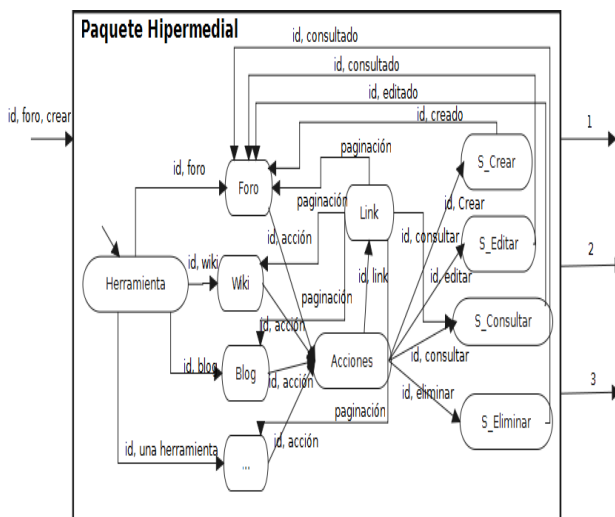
Paquete Hipermedial

id, consultado

id, consultado

id, editado

id, creado

id, foro, crear

1

paginación

S_Crear

id, foro

Foro

paginación

Link

id, Crear

id, acción

id, consultar

S_Editar

2

id, wiki

Herramienta

Wiki

id, link

id, editar

paginación

S_Consultar

id, acción

id, blog

Blog

Acciones

id, consultar

id, acción

3

id, eliminar

paginación

S_Eliminar

id, acción

id, una herramienta

...